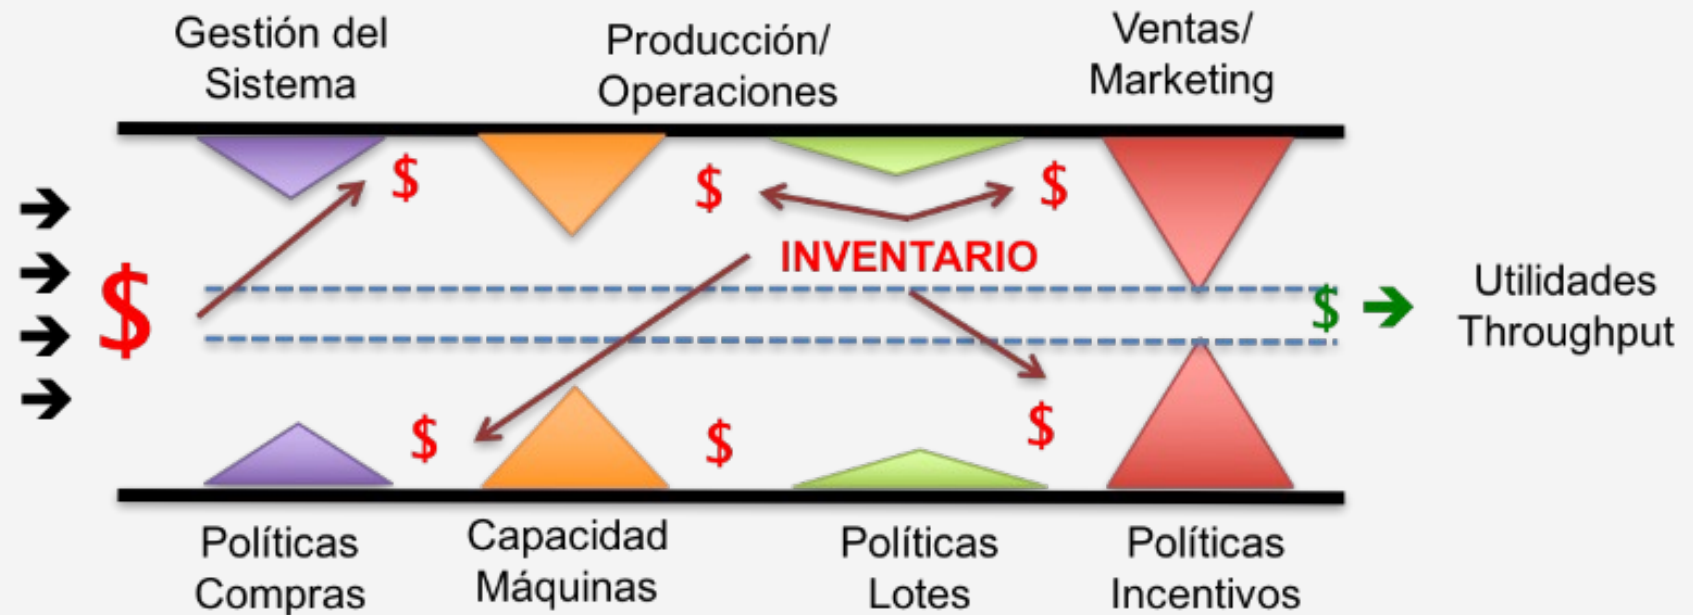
Gestión del Sistema

Producción/ Operaciones

Ventas/ Marketing

$

$

$

INVENTARIO

$

Utilidades Throughput

$

$

$

$

Políticas Compras

Capacidad Máquinas

Políticas Lotes

Políticas Incentivos